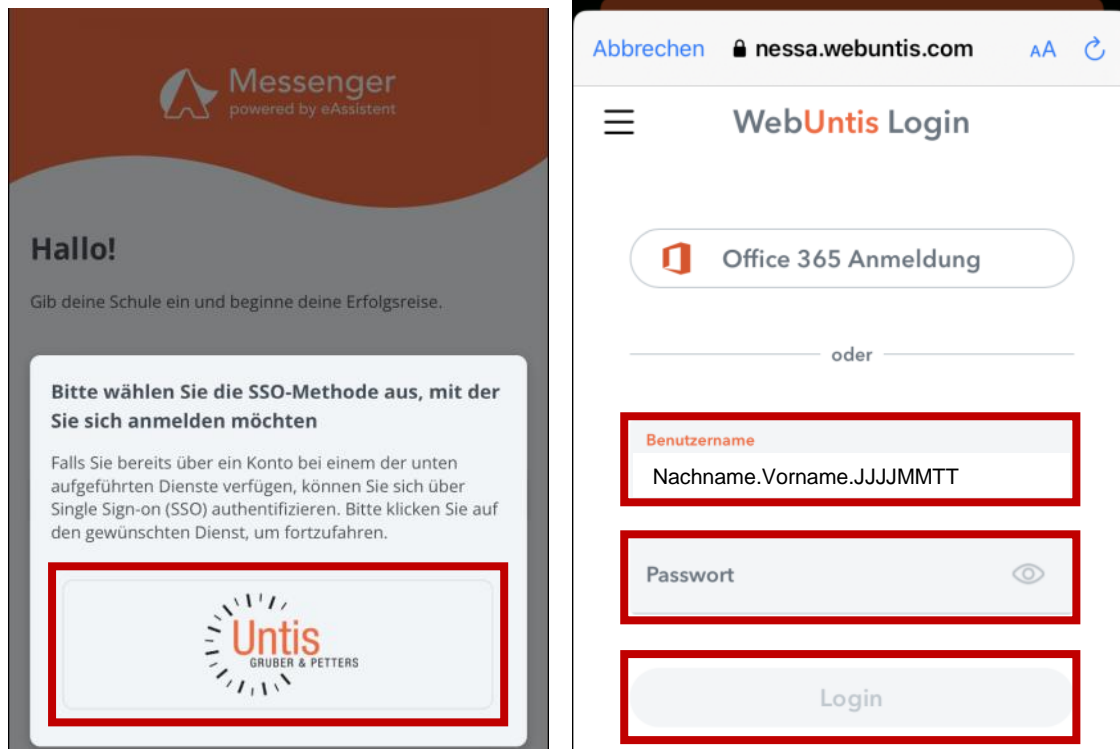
Messenger
powered by eAssistent

Hallo!

Gib deine Schule ein und beginne deine Erfolgsreise.

Bitte wählen Sie die SSO-Methode aus, mit der Sie sich anmelden möchten

Falls Sie bereits über ein Konto bei einem der unten aufgeführten Dienste verfügen, können Sie sich über Single Sign-on (SSO) authentifizieren. Bitte klicken Sie auf den gewünschten Dienst, um fortzufahren.

Untis
GRUBER & PETTERS

Abbrechen nessa.webuntis.com AA

WebUntis Login

Office 365 Anmeldung

oder

Benutzername
Nachname.Vorname.JJJJMMTT

Passwort

Login